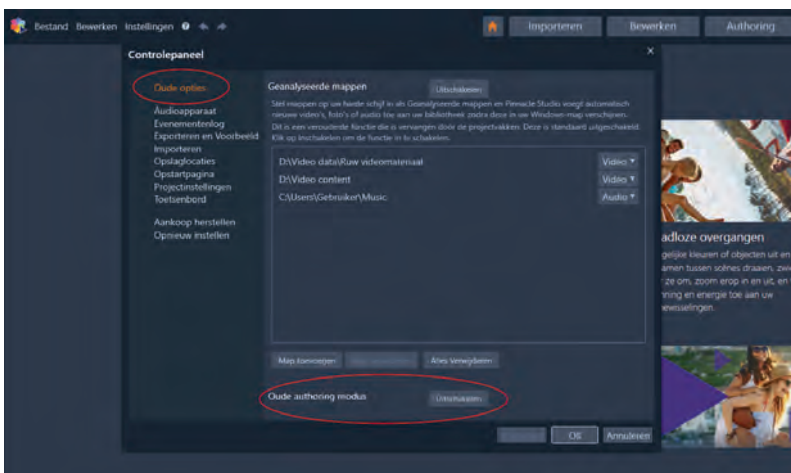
Bestand Bewerken Instellingen

Importeren Bewerken Authoring

Controlepaneel

Oude opties
Audioapparaat
Evenementenlog
Exporteren en Voorbeeld
Importeren
Opslaglocaties
Opstartpagina
Projectinstellingen
Toetsenbord

Aankoop herstellen
Opnieuw instellen

Geanalyseerde mappen Uitschakelen

Stel mappen op uw harde schijf in als Geanalyseerde mappen en Pinnacle Studio voegt automatisch nieuwe video's, foto's of audio toe aan uw bibliotheek zodra deze in uw Windows-map verschijnen. Dit is een verouderde functie die is vervangen door de projectvakken. Deze is standaard uitgeschakeld. Klik op Inschakelen om de functie in te schakelen.

D:\Video data\Ruw videomateriaal Video
D:\Video content Video
C:\Users\Gebruiker\Music Audio

Map toevoegen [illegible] Alles verwijderen

Oude authoring modus Uitschakelen

OK Annuleren

adloze overgangen
gelijke kleuren of objecten uit en
amen tussen scènes draaien, zwi
ze om, zoom erop in en uit, en
ning en energie toe aan uw
wesselingen.